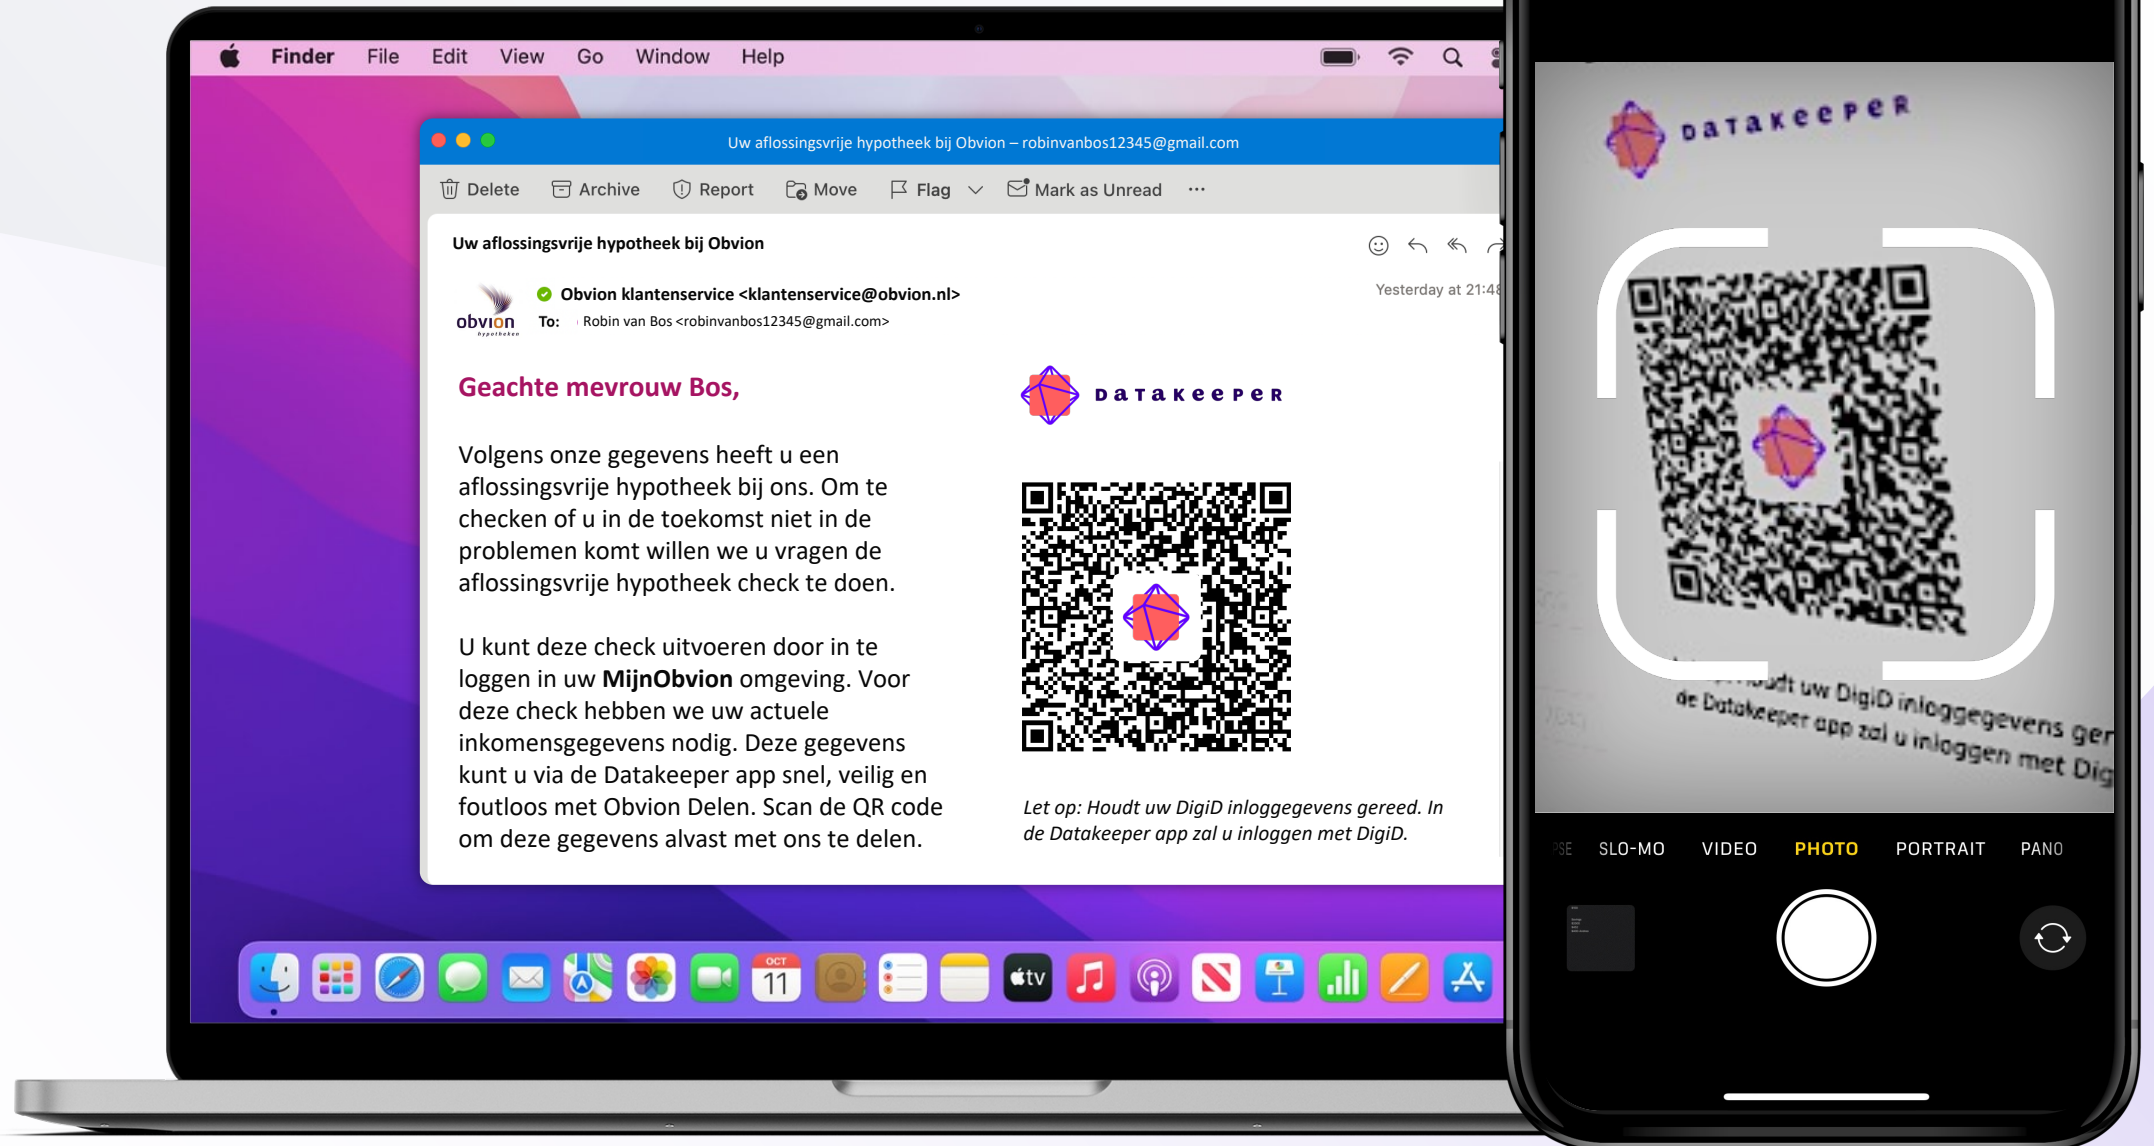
Finder File Edit View Go Window Help

Uw aflossingsvrije hypotheek bij Obvion – robinvanbos12345@gmail.com

Delete Archive Report Move Flag Mark as Unread ···

Uw aflossingsvrije hypotheek bij Obvion

obvion hypotheken

Obvion klantenservice <klantenservice@obvion.nl>
To: Robin van Bos <robinvanbos12345@gmail.com>

Yesterday at 21:48

Geachte mevrouw Bos,

Volgens onze gegevens heeft u een aflossingsvrije hypotheek bij ons. Om te checken of u in de toekomst niet in de problemen komt willen we u vragen de aflossingsvrije hypotheek check te doen.

U kunt deze check uitvoeren door in te loggen in uw **MijnObvion** omgeving. Voor deze check hebben we uw actuele inkomensgegevens nodig. Deze gegevens kunt u via de Datakeeper app snel, veilig en foutloos met Obvion Delen. Scan de QR code om deze gegevens alvast met ons te delen.

DataKeeper

Let op: Houdt uw DigiD inloggegevens gereed. In de Datakeeper app zal u inloggen met DigiD.

OCT 11

tv

DataKeeper

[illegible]udt uw DigiD inloggegevens ger
de Datakeeper app zal u inloggen met Dig

SE SLO-MO VIDEO PHOTO PORTRAIT PANO